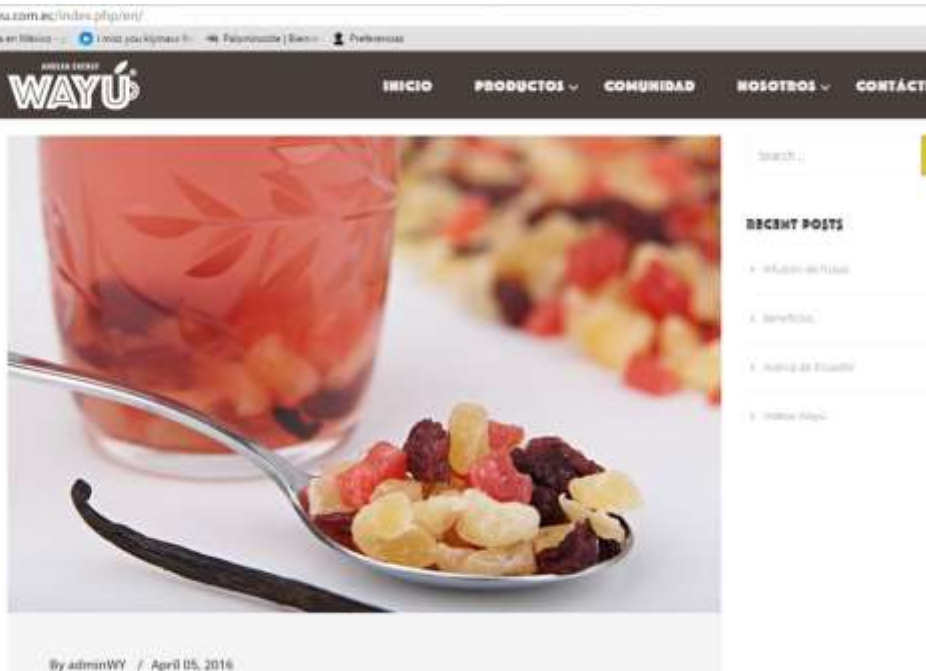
yu.com.ec/index.php/en/

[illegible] en México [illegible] I miss you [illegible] Palominocito | Bienv... Preferencias

ANDEAN ENERGY
WAYÚ

INICIO PRODUCTOS COMUNIDAD NOSOTROS CONTÁCT

Search...

RECENT POSTS

Infusión de Frutas

Beneficios

Andrea de Ecuador

Videos Wayú

By adminWY / April 05, 2016